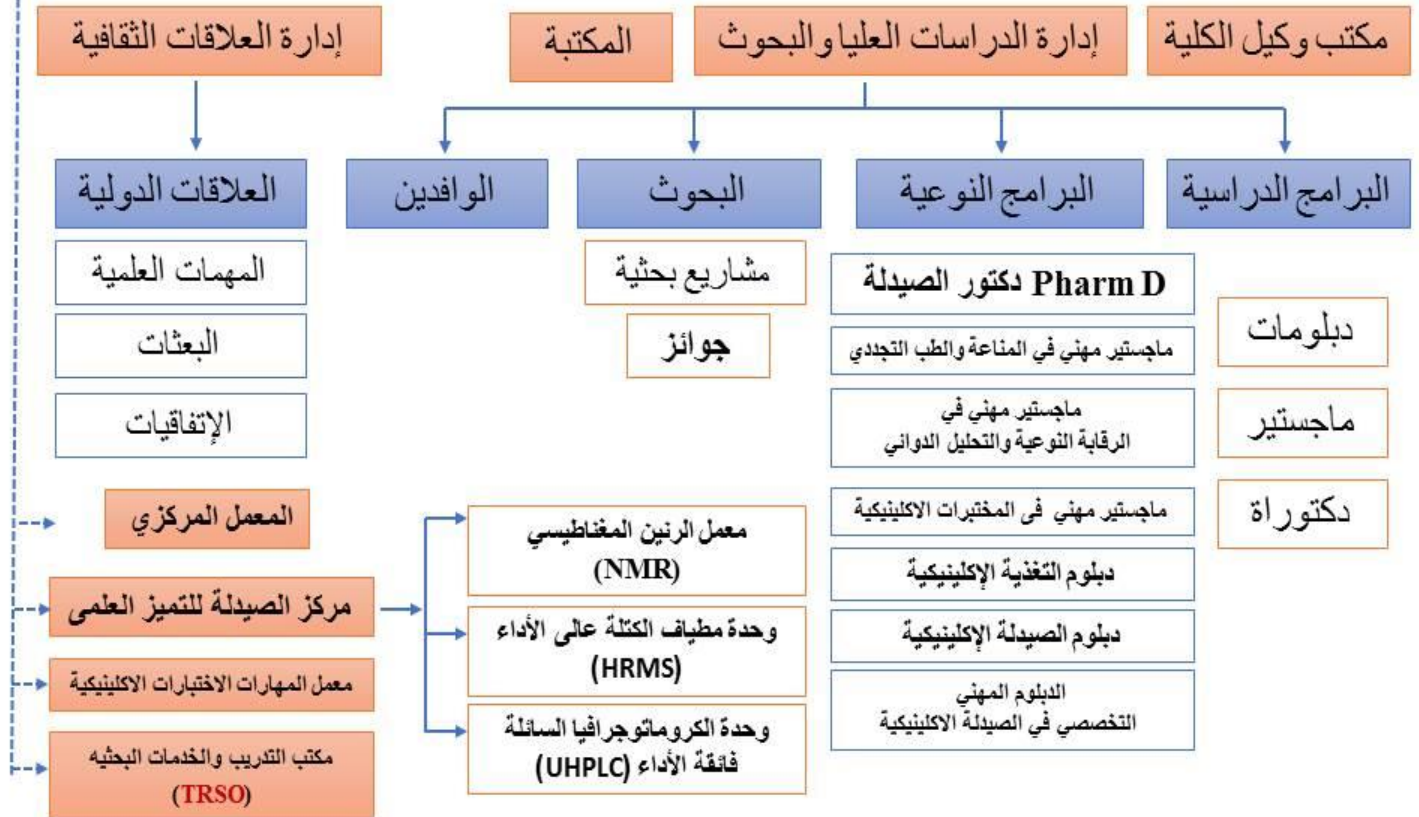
مكتب وكيل الكلية

إدارة الدراسات العليا والبحوث

المكتبة

إدارة العلاقات الثقافية

البرامج الدراسية

دبلومات

ماجستير

دكتوراة

البرامج النوعية

Pharm D دكتور الصيدلة

ماجستير مهني في المناعة والطب التجددي

ماجستير مهني في الرقابة النوعية والتحليل الدوائي

ماجستير مهني فى المختبرات الاكلينيكية

دبلوم التغذية الإكلينيكية

دبلوم الصيدلة الإكلينيكية

الدبلوم المهني التخصصي في الصيدلة الاكلينيكية

البحوث

مشاريع بحثية

جوائز

الوافدين

العلاقات الدولية

المهمات العلمية

البعثات

الإتفاقيات

المعمل المركزي

مركز الصيدلة للتميز العلمى

معمل المهارات الاختبارات الاكلينيكية

مكتب التدريب والخدمات البحثيه (TRSO)

معمل الرنين المغناطيسي (NMR)

وحدة مطياف الكتلة عالى الأداء (HRMS)

وحدة الكروماتوجرافيا السائلة فائقة الأداء (UHPLC)